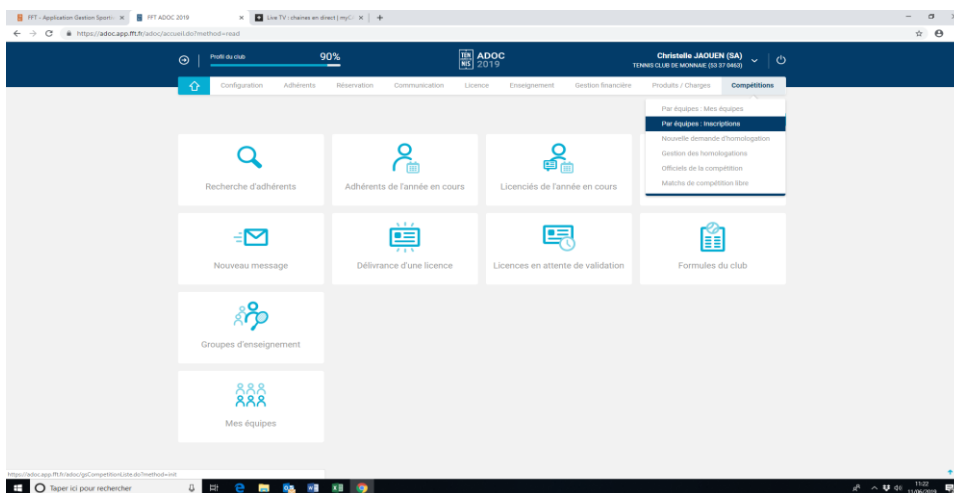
FFT - Application Gestion Sportiv ×
FFT ADOC 2019 ×
Live TV : chaines en direct | myC ×
https://adoc.app.fft.fr/adoc/accueil.do?method=read

Profil du club
90%
TEN NIS ADOC 2019
Christelle JAOUEN (SA)
TENNIS CLUB DE MONNAIE (53 37 0463)

Configuration
Adhérents
Réservation
Communication
Licence
Enseignement
Gestion financière
Produits / Charges
Compétitions

Par équipes : Mes équipes
Par équipes : Inscriptions
Nouvelle demande d'homologation
Gestion des homologations
Officiels de la compétition
Matchs de compétition libre

Recherche d'adhérents
Adhérents de l'année en cours
Licenciés de l'année en cours
Nouveau message
Délivrance d'une licence
Licences en attente de validation
Formules du club
Groupes d'enseignement
Mes équipes

https://adoc.app.fft.fr/adoc/gsCompetitionListe.do?method=init
Taper ici pour rechercher
11:22
11/06/2019